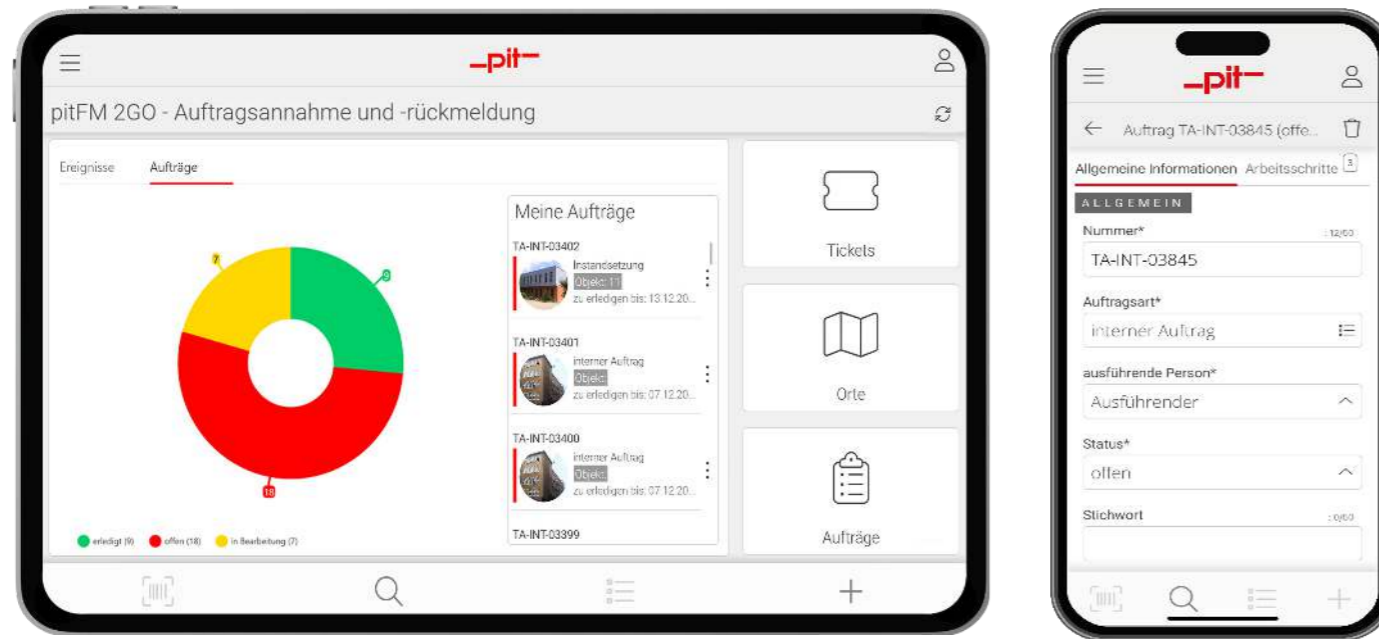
-pit-

pitFM 2GO - Auftragsannahme und -rückmeldung

Ereignisse Aufträge

7
9
18

erledigt (9) offen (18) in Bearbeitung (7)

Meine Aufträge

TA-INT-03402
Instandsetzung
Objekt: 11
zu erledigen bis: 13.12.20...

TA-INT-03401
interner Auftrag
Objekt:
zu erledigen bis: 07.12.20...

TA-INT-03400
interner Auftrag
Objekt:
zu erledigen bis: 07.12.20...

TA-INT-03399

Tickets

Orte

Aufträge

-pit-

Auftrag TA-INT-03845 (offe...

Allgemeine Informationen Arbeitsschritte 3

ALLGEMEIN

Nummer* 12/60
TA-INT-03845

Auftragsart*
interner Auftrag

ausführende Person*
Ausführender

Status*
offen

Stichwort 0/60